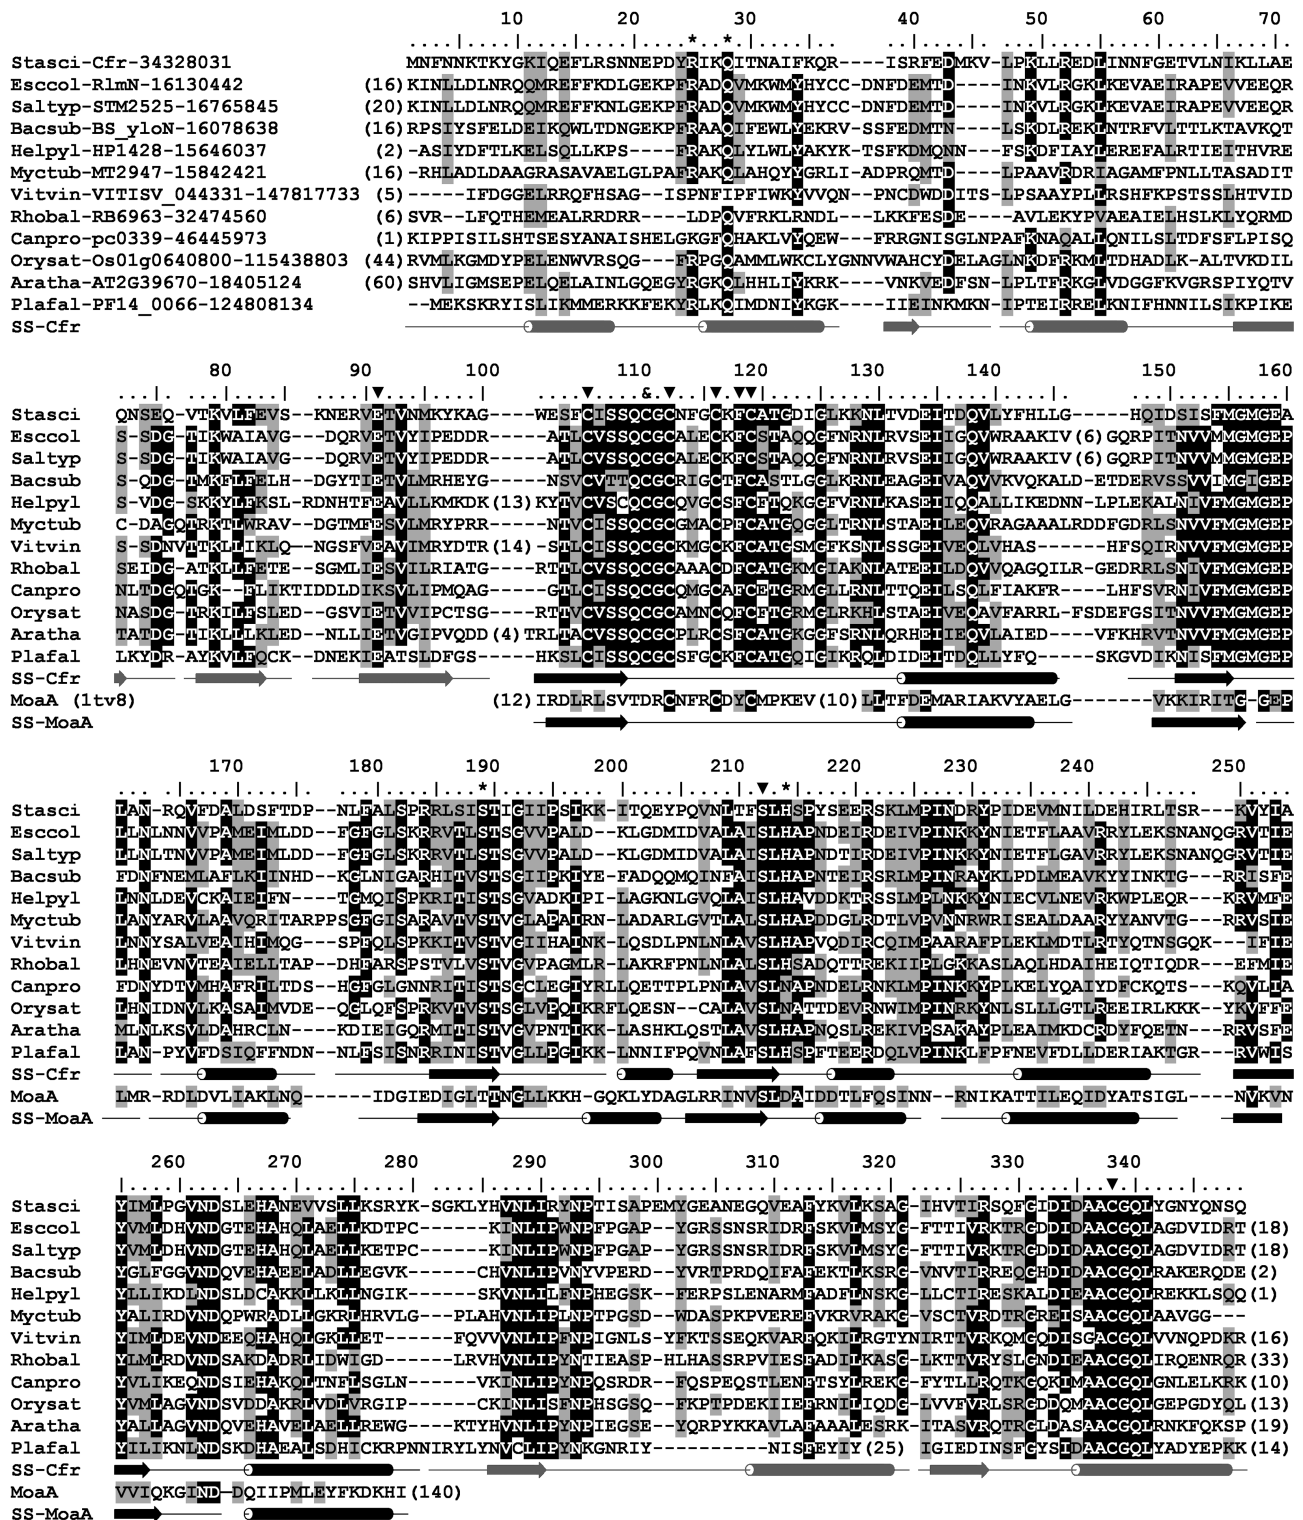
10 20 30 40 50 60 70

Stasci-Cfr-34328031 MNFNNKTKYGKIQEFLRSNNEPDYRIKQITNAIFKQR----ISRFEDMKV-LPKLLREDLINNFGETVLNIKLLAE
Esccol-RlmN-16130442 (16) KINLLDLNRQQMREFFKDLGEKPFRADQVMKWMYHYCC-DNFDEMTD----INKVLRGKLKEVAEIRAPEVVEEQR
Saltyp-STM2525-16765845 (20) KINLLDLNRQQMREFFKNLGEKPFRADQVMKWMYHYCC-DNFDEMTD----INKVLRGKLKEVAEIRAPEVVEEQR
Bacsub-BS_yloN-16078638 (16) RPSIYSFELDEIKQWLTDNGEKPFRAAQIFEWLYEKRV-SSFEDMTN----LSKDLREKLNTRFVLTTLKTAVKQT
Helpyl-HP1428-15646037 (2) -ASIYDFTLKELSQLLKPS-----FRAKQLYLWLYAKYK-TSFKDMQNN---FSKDFIAYLEREFALRTIEIITHVRE
Myctub-MT2947-15842421 (16) -RHLADLDAAGRASAVAELGLPAFRAKQLAHQYYGRLI-ADPRQMTD----LPAAVRDRIAGAMFPNLLTASADIT
Vitvin-VITISV_044331-147817733 (5) -----IFDGGELRRQFHSAG--ISPNFIPFIWKYVVQN--PNCDWDDITS-LPSAAYPLLRSHFKPSTSSLHTVID
Rhobal-RB6963-32474560 (6) SVR--LFQTHEMEALRRDRR-----LDPQVFRKLRNDL--LKKFESDE----AVLEKYPVAEAIELHSLKLYQRMD
Canpro-pc0339-46445973 (1) KIPPISILSHTSESYANAISHELGKGFQHAKLVYQEW---FRRGNISGLNPAFKNAQALLQNILSLTDFSFLPISQ
Orysat-Os01g0640800-115438803 (44) RVMLKGMDYPELENWVRSQG---FRPGQAMMLWKCLYGNNVWAHCYDELAGLNKDFRKMLTDHADLK-ALTVKDIL
Aratha-AT2G39670-18405124 (60) SHVLIGMSEPELQELAINLGQEGYRGKQLHHLIYKRK---VNKVEDFSN-LPLTFRKGLVDGGFKVGRSPIYQTV
Plafal-PF14_0066-124808134 --MEKSKRYISLIKMMERKKFEKYRLKQIMDNIYKGK---IIEINKMKN-IPTEIRRELKNIFHNNILSIKPIKE
SS-Cfr

80 90 100 110 120 130 140 150 160

Stasci QNSEQ-VTKVLFEVS--KNERVETVNMKYKAG----WESFCISSQCGCNFGCKFCATGDIGLKKNLTVDEITDQVLYFHLLG-----HQIDSISFMGMGEA
Esccol S-SDG-TIKWAIAVG--DQRVETVYIPEDDR-----ATLCVSSQCGCALECKFCSTAQQGFNRNLRVSEIIGQVWRAAKIV(6) GQRPITNVVMMGMGEP
Saltyp S-SDG-TIKWAIAVG--DQRVETVYIPEDDR-----ATLCVSSQCGCALECKFCSTAQQGFNRNLRVSEIIGQVWRAAKIV(6) GQRPITNVVMMGMGEP
Bacsub S-QDG-TMKFLFELH--DGYTIETVLMRHEYG-----NSVCVTTQCGCRIGCTFCASTLGGLKRNLEAGEIVAQVVKVQKALD-ETDERVSSVVIMGIGEP
Helpyl S-VDG-SKKYLFKSL-RDNHTFEAVLLKMKDK(13) KYTVCVSCQCGCQVGCSFCFTQKGGFVRNLKASEIIQQALLIKEDNN-LPLEKALNIVFMGMGEP
Myctub C-DAGQTRKTLWRAV--DGTMFESVLMRYPRR-----NTVCISSQCGCGMACPFCATGQGGLTRNLSTAEILEQVRAGAAALRDDFGDRLSNVVFMGMGEP
Vitvin S-SDNVTTKLLIKLQ--NGSFVEAVIMRYDTR(14) STLCISSQCGCKMGCKFCATGSMGFKSNLSSGEIVEQLVHAS------HFSQIRNVVFMGMGEP
Rhobal SEIDG-ATKLLFETE--SGMLIESVILRIATG----RTTLCVSSQCGCAAACDFCATGKMGIAKNLATEEILDQVVQAGQILR-GEDRRLSNIVFMGMGEP
Canpro NLTDGQTGK--FLIKTIDDLDIKSVLIPMQAG----GTLCISSQCGCQMGCAFCETGRMGLLRNLTTQEILSQLFIAKFR----LHFSVRNIVFMGMGEP
Orysat NASDG-TRKILFSLED--GSVIETVVIPCTSG----RTTVCVSSQCGCAMNCQFCFTGRMGLRKHLSTAEIVEQAVFARRL-FSDEFGSITNVVFMGMGEP
Aratha TATDG-TIKLLLKLED--NLLIETVGIPVQDD(4) TRLTACVSSQCGCPLRCSFCATGKGGFSRNLQRHEIIEQVLAIED----VFKHRVTNVVFMGMGEP
Plafal LKYDR-AYKVLFQCK--DNEKIEATSLDFGS-----HKSLCISSQCGCSFGCKFCATGQIGIKRQLDIDEITDQLLYFQ-----SKGVDIKNISFMGMGEP
SS-Cfr
MoaA (1tv8) (12) IRDLRLSVTDRCNFRCDYCMPKEV(10) LLTFDEMARIAKVYAELG--------VKKIRITG-GEP
SS-MoaA

170 180 190 200 210 220 230 240 250

Stasci LAN-RQVFDALDSFTDP--NLFALSPRRLSISTIGIIPSIKK-ITQEYPQVNLTFSLHSPYSEERSKLMPINDRYPIDEVMNILDEHIRLTSR---KVYIA
Esccol LLNLNNVVPAMEIMLDD--FGFGLSKRRVTLSTSGVVPALD--KLGDMIDVALAISLHAPNDEIRDEIVPINKKYNIETFLAAVRRYLEKSNANQGRVTIE
Saltyp LLNLTNVVPAMEIMLDD--FGFGLSKRRVTLSTSGVVPALD--KLGDMIDVALAISLHAPNDTIRDEIVPINKKYNIETFLGAVRRYLEKSNANQGRVTIE
Bacsub FDNFNEMLAFLKIINHD--KGLNIGARHITVSTSGIIPKIYE-FADQQMQINFAISLHAPNTEIRSRLMPINRAYKLPDLMEAVKYYINKTG---RRISFE
Helpyl LNNLDEVCKAIEIFN----TGMQISPKRITISTSGVADKIPI-LAGKNLGVQLAISLHAVDDKTRSSLMPINKKYNIECVLNEVRKWPLEQR---KRVMFE
Myctub LANYARVLAAVQRITARPPSGFGISARAVTVSTVGLAPAIRN-LADARLGVTLALSLHAPDDGLRDTLVPVNNRWRISEALDAARYYANVTG---RRVSIE
Vitvin LNNYSALVEAIHIMQG---SPFQLSPKKITVSTVGIIHAINK-LQSDLPNLNLAVSLHAPVQDIRCQIMPAARAFPLEKLMDTLRTYQTNSGQK---IFIE
Rhobal LHNEVNVTEAIELLTAP--DHFARSPSTVLVSTVGVPAGMLR-LAKRFPNLNLALSLHSADQTTREKIIPLGKKASLAQLHDAIHEIQTIQDR---EFMIE
Canpro FDNYDTVMHAFRILTDS--HGFGLGNNRITISTSGCLEGIYRLLQETTPLPNLAVSLNAPNDELRNKLMPINKKYPLKELYQAIYDFCKQTS---KQVLIA
Orysat LHNIDNVLKASAIMVDE--QGLQFSPRKVTVSTSGLVPQIKRFLQESN---CALAVSLNATTDEVRNWIMPINRKYNLSLLLGTLREEIRLKKK---YKVFFE
Aratha MLNLKSVLDAHRCLN----KDIEIGQRMITISTVGVPNTIKK-LASHKLQSTLAVSLHAPNQSLREKIVPSAKAYPLEAIMKDCRDYFQETN---RRVSFE
Plafal LAN-PYVFDSIQFFNDN--NLFSISNRRINISTVGLLPGIKK-LNNIFPQVNLAFSLHSPFTEERDQLVPINKLFPFNEVFDLLDERIAKTGR---RVWIS
SS-Cfr
MoaA LMR-RDLDVLIAKLNQ-----IDGIEDIGLTTNGLLKKH-GQKLYDAGLRRINVSLDAIDDTLFQSINN--RNIKATTILEQIDYATSIGL----NVKVN
SS-MoaA

260 270 280 290 300 310 320 330 340

Stasci YIMLPGVNDSLEHANEVVSLLKSRYK-SGKLYHVNLIRYNPTISAPEMYGEANEGQVEAFYKVLKSAG-IHVTIRSQFGIDIDAACGQLYGNYQNSQ
Esccol YVMLDHVNDGTEHAHQLAELLKDTPC------KINLIPWNPFPGAP--YGRSSNSRIDRFSKVLMSYG-FTTIVRKTRGDDIDAACGQLAGDVIDRT(18)
Saltyp YVMLDHVNDGTEHAHQLAELLKETPC------KINLIPWNPFPGAP--YGRSSNSRIDRFSKVLMSYG-FTTIVRKTRGDDIDAACGQLAGDVIDRT(18)
Bacsub YGLFGGVNDQVEHAEELADLLEGVK------CHVNLIPVNYVPERD--YVRTPRDQIFAFEKTLKSRG-VNVTIRREQGHDIDAACGQLRAKERQDE(2)
Helpyl YLLIKDLNDSKECAKKLLKLLNGIK------SKVNLILFNPHEGSK--FERPSLENARMFADFLNSKG-LLCTIRESKALDIEAACGQLREKKLSQQ(1)
Myctub YALIRDVNDQPWRADLLGKRLHRVLG---PLAHVNLIPLNPTPGSD--WDASPKPVEREFVKRVRAKG-VSCTVRDTRGREISAACGQLAAVGG---
Vitvin YIMLDEVNDEEQHAHQLGKLLET------FQVVVNLIPFNPIGNLS-YFKTSSEQKVARFQKILRGTYNIRTTVRKQMGQDISGACGQLVVNQPDKR(16)
Rhobal YLMLRDVNDSAKDADRLIDWIGD------LRVHVNLIPYNTIEASP-HLHASSRPVIESFADILKASG-LKTTVRYSLGNDIEAACGQLIRQENRQR(33)
Canpro YVLIKEQNDSIEHAKQLTNFLSGLN-----KINLIPYNEQSRDR--FQSPEQSTLENFTSYLREKG-FYTLLRQTKGKQIMAACGQLGNLELKRK(10)
Orysat YVMLAGVNDSVDDAKRLVDLVRGIP-----CKINLISFNPHSGSQ-FKPTPDEKIIEFRNILIQDG-LVVFVRLSRGDDQMAACGQLGEPGDYQL(13)
Aratha YALLAGVNDQVEHAVELAELLREWG-----KTYHVNLIPYNPIEGSE-YQRPYKKAVLAFAAALESRK-ITASVRQTRGLDASAACGQLRNKFQKSP(19)
Plafal YILIKNLNDSKDHAEALSDHICKRPNNIRYLYNVCLIPYNKGNRIY----------NISEYIY(25) IGIEDINSFGYSIDAACGQLYADYEPKK(14)
SS-Cfr
MoaA VVIQKGINDDQIIPMLEYFKDKHI(140)
SS-MoaA